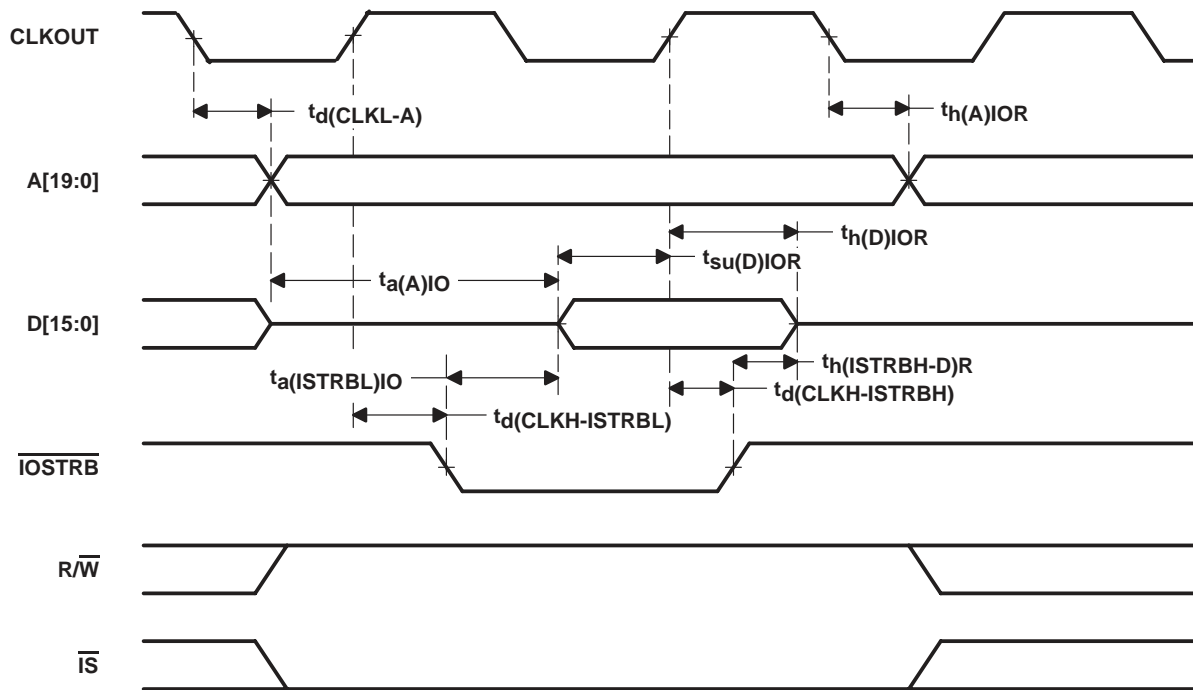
CLKOUT

$t_{d(CLKL-A)}$

$t_{h(A)IOR}$

A[19:0]

$t_{h(D)IOR}$

$t_{a(A)IO}$

$t_{su(D)IOR}$

D[15:0]

$t_{h(ISTRBH-D)R}$

$t_{a(ISTRBL)IO}$

$t_{d(CLKH-ISTRBH)}$

$t_{d(CLKH-ISTRBL)}$

$\overline{IOSTRB}$

R/$\overline{W}$

$\overline{IS}$